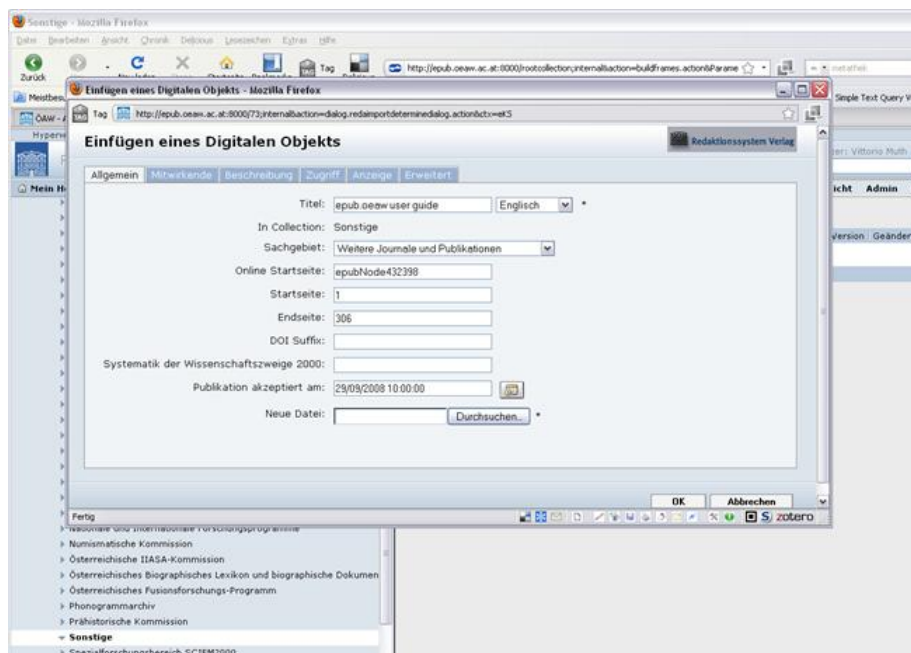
Sonstige - Mozilla Firefox

Datei Bearbeiten Ansicht Chronik Delicious Lesezeichen Extras Hilfe

Zurück

Tag

http://epub.oeaw.ac.at:8000/rootcollection;internalaction=buildframes.action&Parame

metathek

Meistbes

Simple Text Query V

ÖAW

Hyper

Mein H

Einfügen eines Digitalen Objekts - Mozilla Firefox

Tag http://epub.oeaw.ac.at:8000/73;internalaction=dialog.redaimportdetermineddialog.action&ctx=eK5

Einfügen eines Digitalen Objekts

Redaktionssystem Verlag

Allgemein | Mitwirkende | Beschreibung | Zugriff | Anzeige | Erweitert

Titel: epub.oeaw user guide | Englisch *

In Collection: Sonstige

Sachgebiet: Weitere Journale und Publikationen

Online Startseite: epubNode432398

Startseite: 1

Endseite: 306

DOI Suffix:

Systematik der Wissenschaftszweige 2000:

Publikation akzeptiert am: 29/09/2008 10:00:00

Neue Datei: Durchsuchen... *

OK | Abbrechen

Fertig

zotero

er: Vittorio Muth

icht Admin

Version Geänder

Nationale und internationale Forschungsprogramme
Numismatische Kommission
Österreichische IIASA-Kommission
Österreichisches Biographisches Lexikon und biographische Dokumen
Österreichisches Fusionsforschungs-Programm
Phonogrammarchiv
Prähistorische Kommission
Sonstige
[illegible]